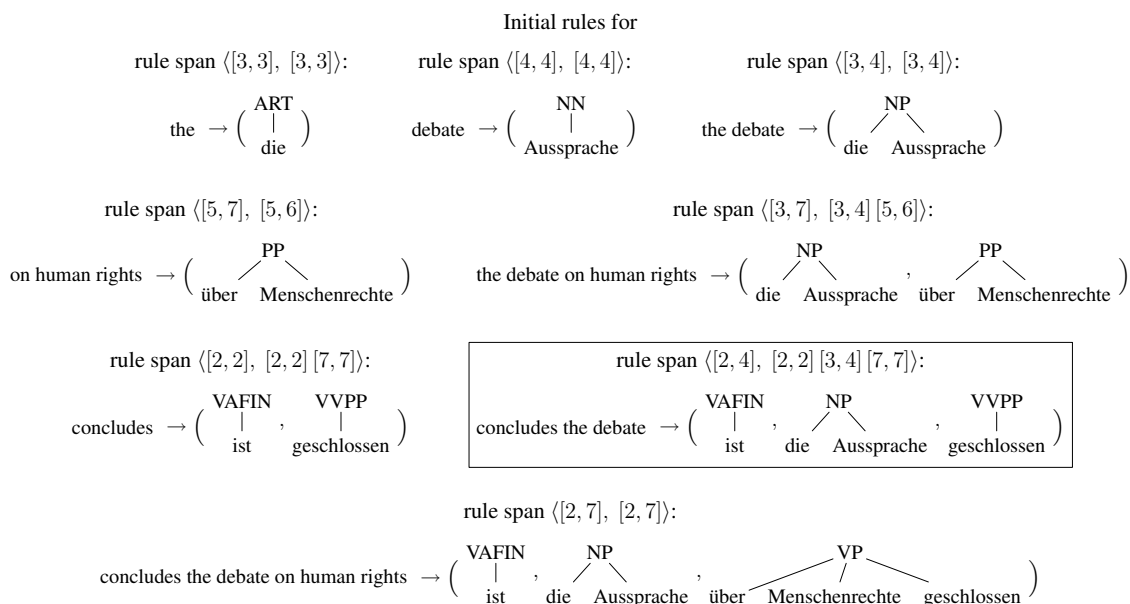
Initial rules for

rule span $\langle[3,3],\ [3,3]\rangle$:

the $\rightarrow$ ( ART die )

rule span $\langle[4,4],\ [4,4]\rangle$:

debate $\rightarrow$ ( NN Aussprache )

rule span $\langle[3,4],\ [3,4]\rangle$:

the debate $\rightarrow$ ( NP die Aussprache )

rule span $\langle[5,7],\ [5,6]\rangle$:

on human rights $\rightarrow$ ( PP über Menschenrechte )

rule span $\langle[3,7],\ [3,4]\,[5,6]\rangle$:

the debate on human rights $\rightarrow$ ( NP die Aussprache , PP über Menschenrechte )

rule span $\langle[2,2],\ [2,2]\,[7,7]\rangle$:

concludes $\rightarrow$ ( VAFIN ist , VVPP geschlossen )

rule span $\langle[2,4],\ [2,2]\,[3,4]\,[7,7]\rangle$:

concludes the debate $\rightarrow$ ( VAFIN ist , NP die Aussprache , VVPP geschlossen )

rule span $\langle[2,7],\ [2,7]\rangle$:

concludes the debate on human rights $\rightarrow$ ( VAFIN ist , NP die Aussprache , VP über Menschenrechte geschlossen )